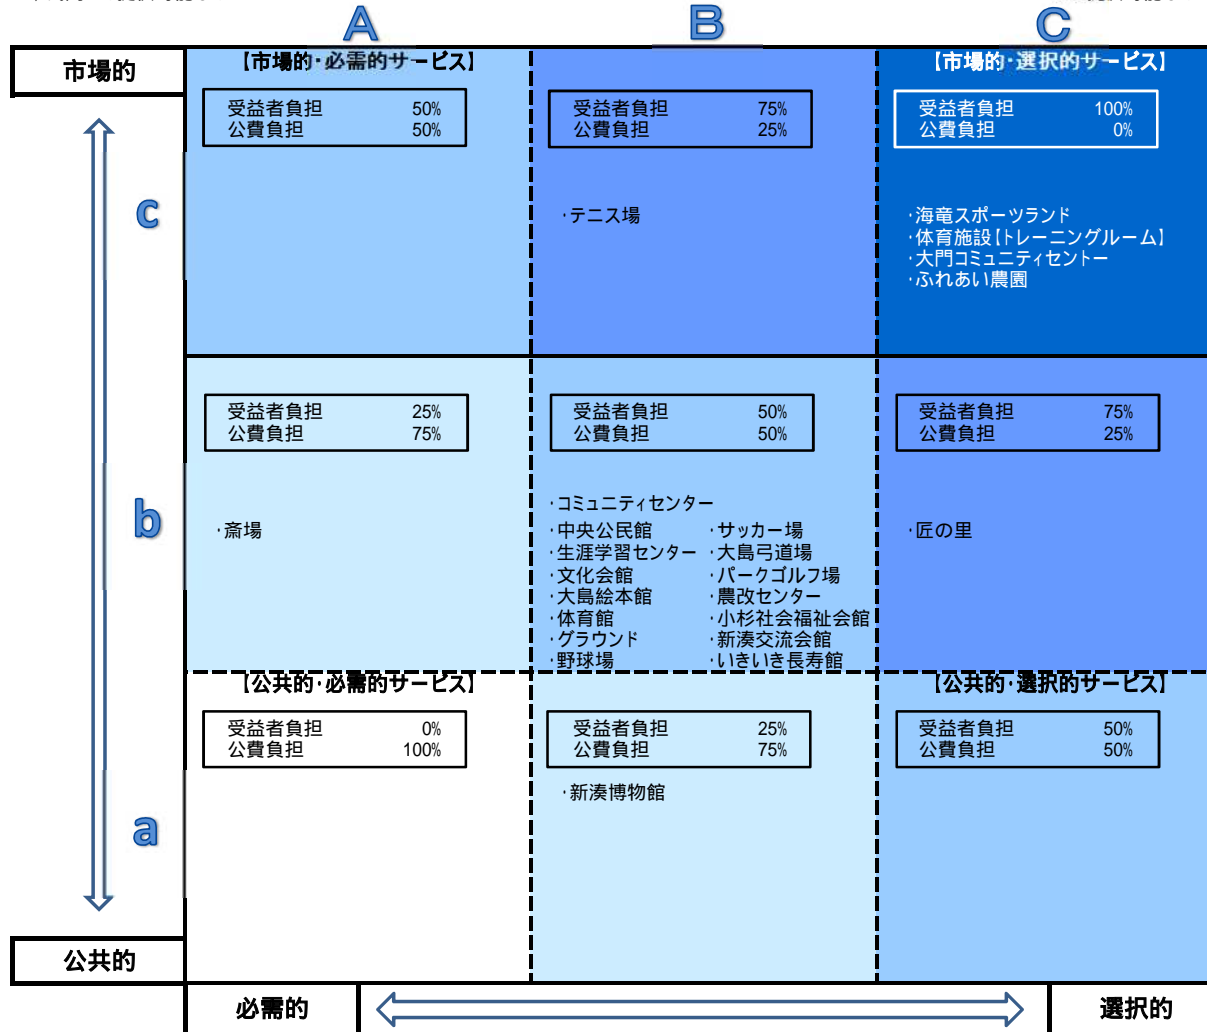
A B C

市場的

【市場的･必需的サービス】

| 受益者負担 | 50% |
|---|---|
| 公費負担 | 50% |

| 受益者負担 | 75% |
|---|---|
| 公費負担 | 25% |

【市場的･選択的サービス】

| 受益者負担 | 100% |
|---|---|
| 公費負担 | 0% |

c

･テニス場

･海竜スポーツランド
･体育施設【トレーニングルーム】
･大門コミュニティセントー
･ふれあい農園

| 受益者負担 | 25% |
|---|---|
| 公費負担 | 75% |

| 受益者負担 | 50% |
|---|---|
| 公費負担 | 50% |

| 受益者負担 | 75% |
|---|---|
| 公費負担 | 25% |

b

･斎場

･コミュニティセンター
･中央公民館
･生涯学習センター
･文化会館
･大島絵本館
･体育館
･グラウンド
･野球場
･サッカー場
･大島弓道場
･パークゴルフ場
･農改センター
･小杉社会福祉会館
･新湊交流会館
･いきいき長寿館

･匠の里

【公共的･必需的サービス】

【公共的･選択的サービス】

| 受益者負担 | 0% |
|---|---|
| 公費負担 | 100% |

| 受益者負担 | 25% |
|---|---|
| 公費負担 | 75% |

| 受益者負担 | 50% |
|---|---|
| 公費負担 | 50% |

･新湊博物館

a

公共的

必需的

選択的